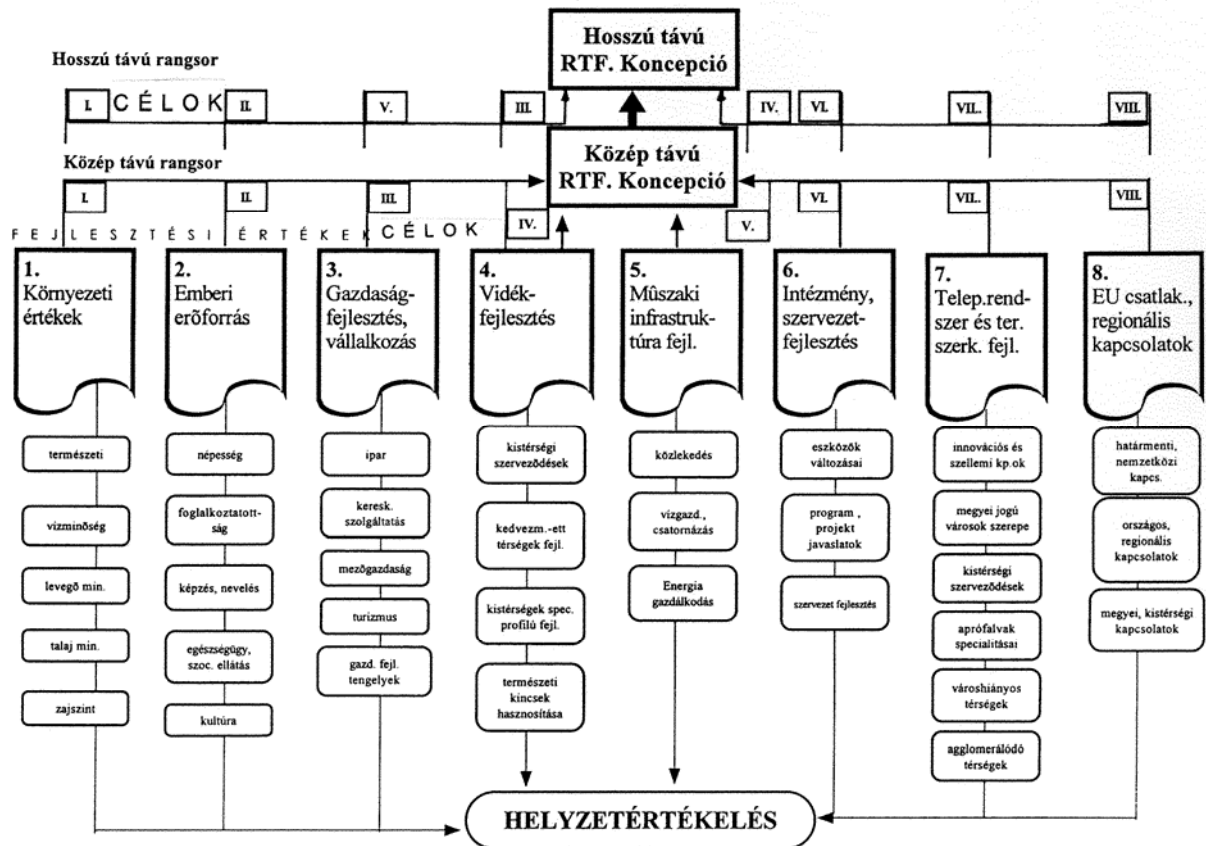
Hosszú távú RTF. Koncepció

Hosszú távú rangsor

I. CÉLOK II. V. III. IV. VI. VII. VIII.

Közép távú rangsor

Közép távú RTF. Koncepció

I. II. III. IV. V. VI. VII. VIII.

FEJLESZTÉSI ÉRTÉKEK CÉLOK

1. Környezeti értékek

természeti

vízminőség

levegő min.

talaj min.

zajszint

2. Emberi erõforrás

népesség

foglalkoztatottság

képzés, nevelés

egészségügy, szoc. ellátás

kultúra

3. Gazdaság-fejlesztés, vállalkozás

ipar

keresk. szolgáltatás

mezõgazdaság

turizmus

gazd. fejl. tengelyek

4. Vidék-fejlesztés

kistérségi szerveződések

kedvezm.-ett térségek fejl.

kistérségek spec. profilú fejl.

természeti kincsek hasznosítása

5. Mûszaki infrastruktúra fejl.

közlekedés

vízgazd., csatornázás

Energia gazdálkodás

6. Intézmény, szervezet-fejlesztés

eszközök változásai

program , projekt javaslatok

szervezet fejlesztés

7. Telep.rend-szer és ter. szerk. fejl.

innovációs és szellemi kp.ok

megyei jogú városok szerepe

kistérségi szerveződések

aprófalvak specialitásai

városhiányos térségek

agglomerálódó térségek

8. EU csatlak., regionális kapcsolatok

határmenti, nemzetközi kapcs.

országos, regionális kapcsolatok

megyei, kistérségi kapcsolatok

HELYZETÉRTÉKELÉS